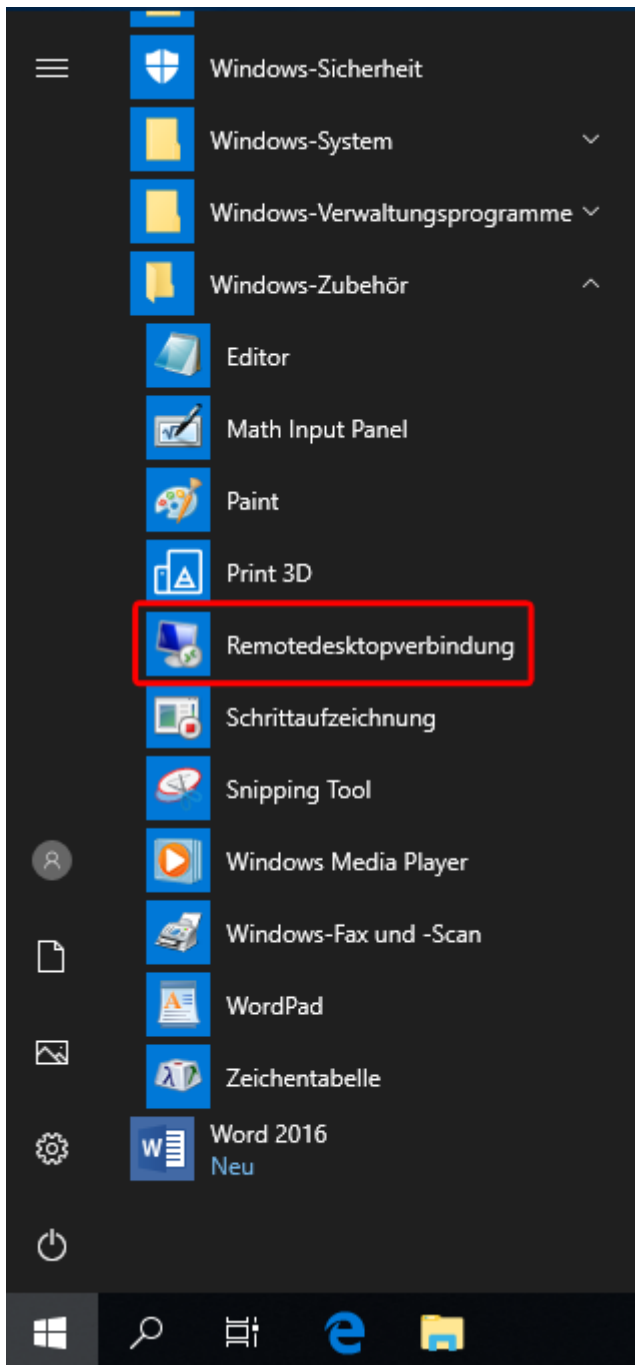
Windows-Sicherheit
Windows-System
Windows-Verwaltungsprogramme
Windows-Zubehör
Editor
Math Input Panel
Paint
Print 3D
Remotedesktopverbindung
Schrittaufzeichnung
Snipping Tool
Windows Media Player
Windows-Fax und -Scan
WordPad
Zeichentabelle
Word 2016
Neu